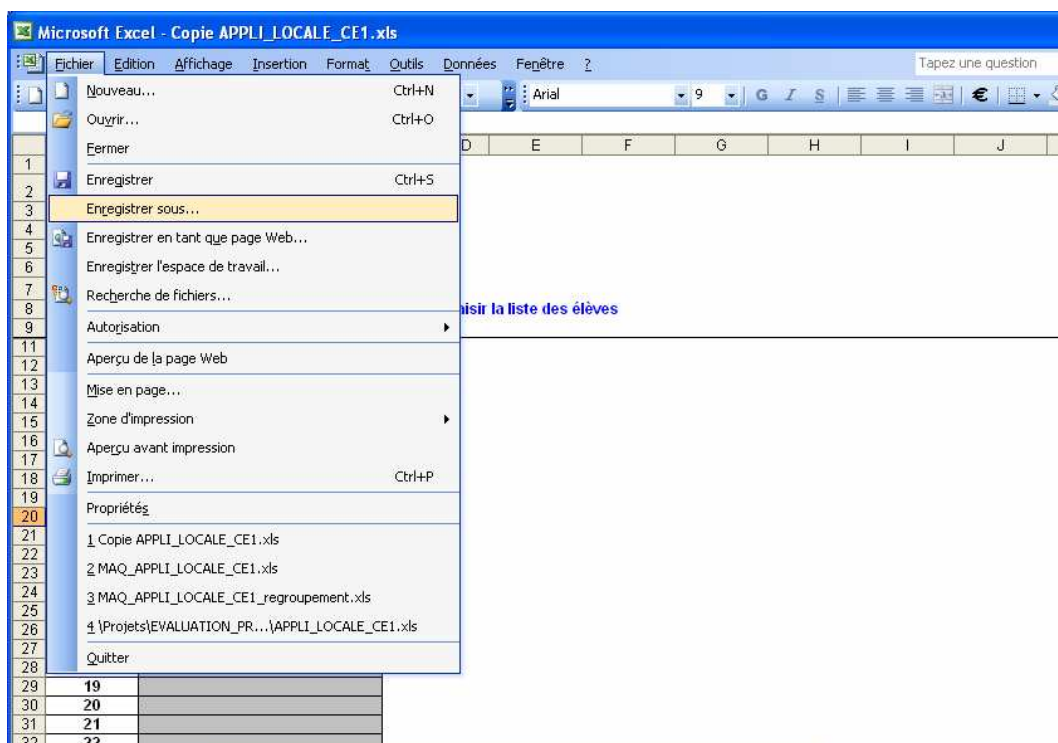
Microsoft Excel - Copie APPLI_LOCALE_CE1.xls

Fichier Edition Affichage Insertion Format Outils Données Fenêtre ?

Tapez une question

Arial 9 G I S €

Nouveau... Ctrl+N
Ouvrir... Ctrl+O
Fermer
Enregistrer Ctrl+S
Enregistrer sous...
Enregistrer en tant que page Web...
Enregistrer l'espace de travail...
Recherche de fichiers...
Autorisation
Aperçu de la page Web
Mise en page...
Zone d'impression
Aperçu avant impression
Imprimer... Ctrl+P
Propriétés
1 Copie APPLI_LOCALE_CE1.xls
2 MAQ_APPLI_LOCALE_CE1.xls
3 MAQ_APPLI_LOCALE_CE1_regroupement.xls
4 \Projets\EVALUATION_PR...\APPLI_LOCALE_CE1.xls
Quitter

D E F G H I J

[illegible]isir la liste des élèves

1
2
3
4
5
6
7
8
9
11
12
13
14
15
16
17
18
19
20
21
22
23
24
25
26
27
28
29 19
30 20
31 21
32 22